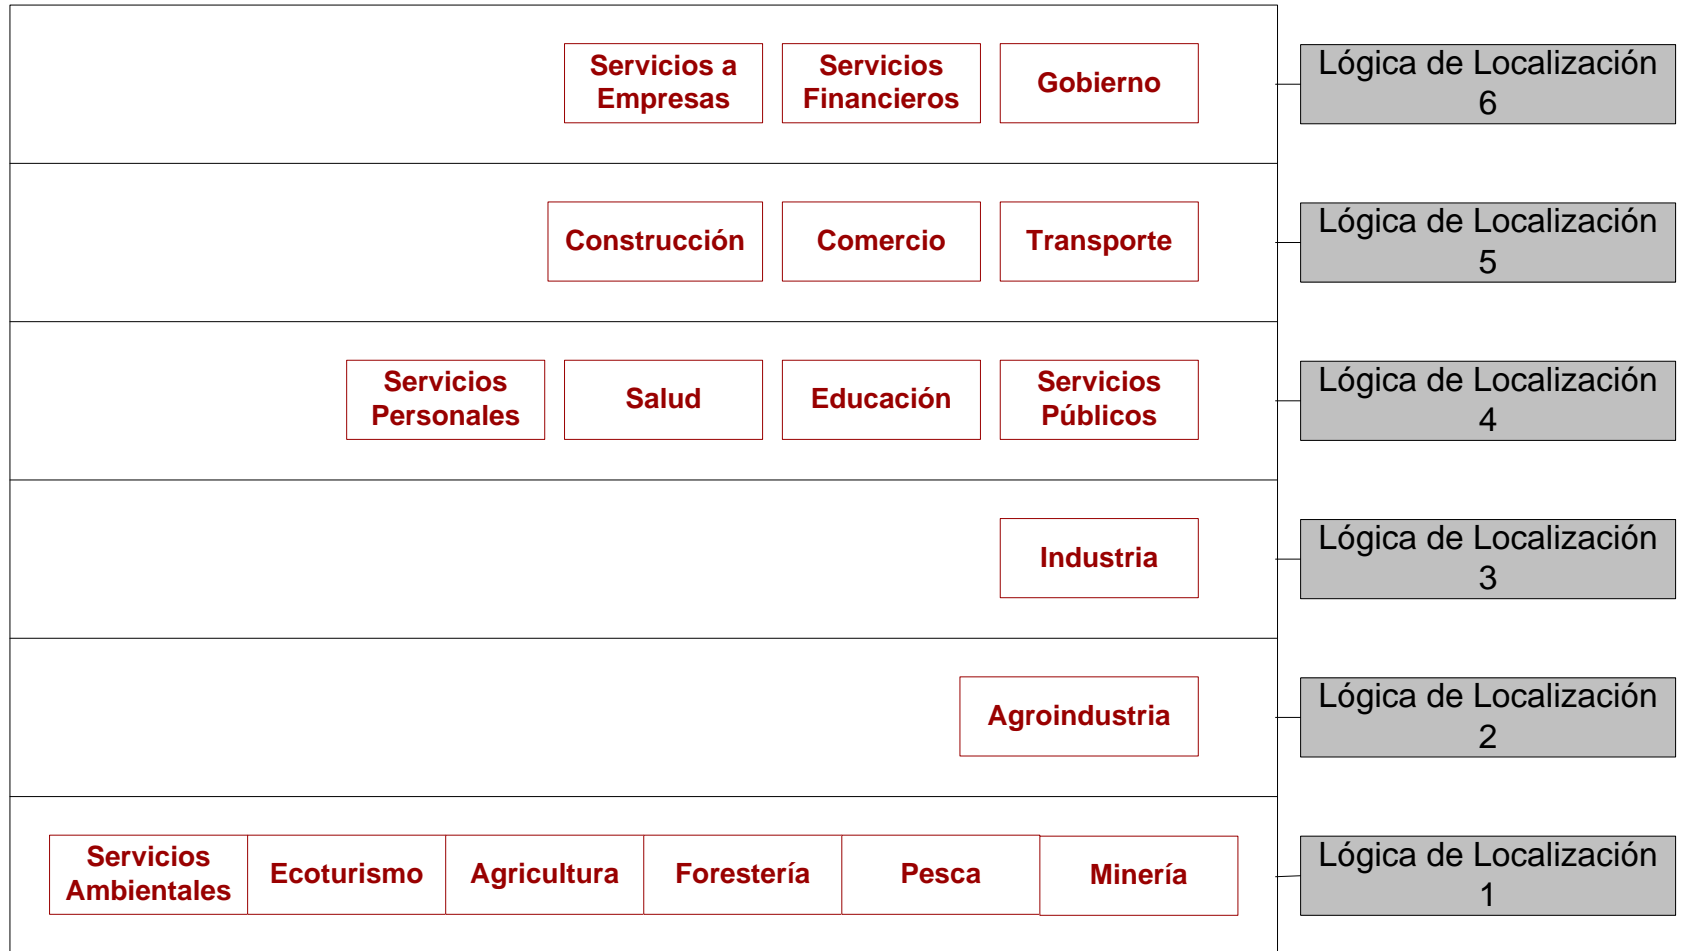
Servicios a Empresas

Servicios Financieros

Gobierno

Lógica de Localización 6

Construcción

Comercio

Transporte

Lógica de Localización 5

Servicios Personales

Salud

Educación

Servicios Públicos

Lógica de Localización 4

Industria

Lógica de Localización 3

Agroindustria

Lógica de Localización 2

Servicios Ambientales

Ecoturismo

Agricultura

Forestería

Pesca

Minería

Lógica de Localización 1